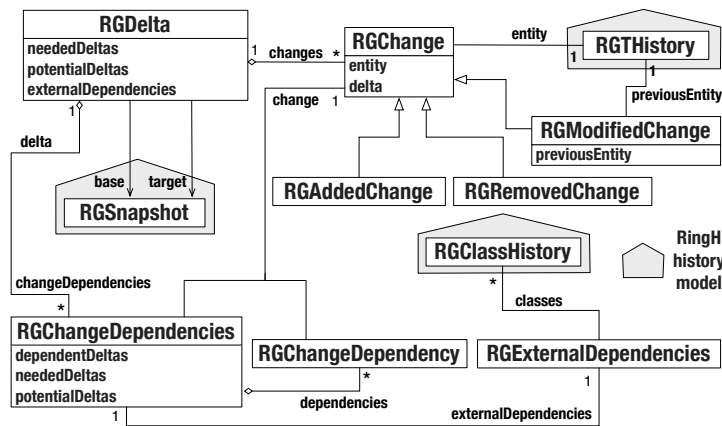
RGDelta
neededDeltas
potentialDeltas
externalDependencies

1 changes *

RGChange
entity
delta

entity

RGTHistory

1

1

previousEntity

change 1

RGModifiedChange
previousEntity

delta

1

base target

RGSnapshot

RGAddedChange

RGRemovedChange

RGClassHistory

RingH
history
model

changeDependencies

*

*

classes

RGChangeDependencies
dependentDeltas
neededDeltas
potentialDeltas

RGChangeDependency

RGExternalDependencies

*

1

dependencies

1

externalDependencies